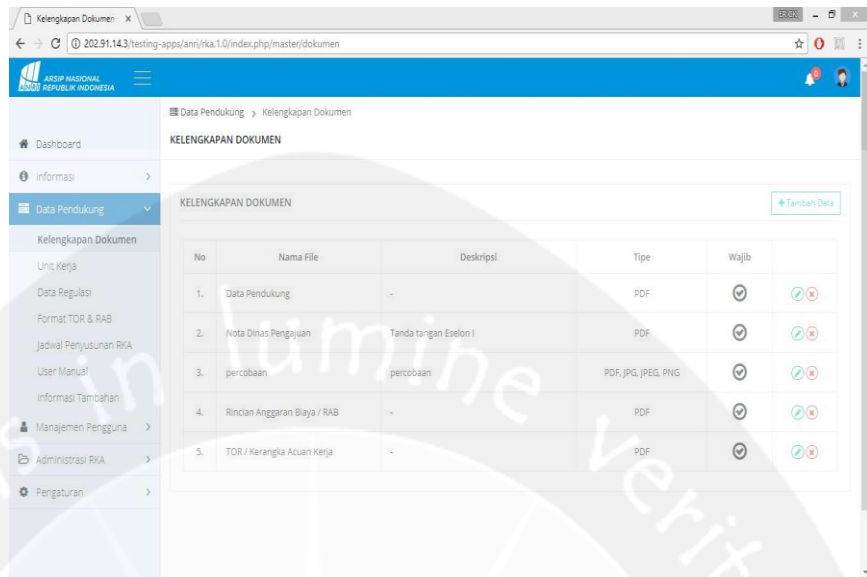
Kelengkapan Dokumen ×

202.91.14.3/testing-apps/anri/rka.1.0/index.php/master/dokumen

ARSIP NASIONAL REPUBLIK INDONESIA

Data Pendukung > Kelengkapan Dokumen

KELENGKAPAN DOKUMEN

Dashboard
Informasi
Data Pendukung
Kelengkapan Dokumen
Unit Kerja
Data Regulasi
Format TOR & RAB
Jadwal Penyusunan RKA
User Manual
Informasi Tambahan
Manajemen Pengguna
Administrasi RKA
Pengaturan

KELENGKAPAN DOKUMEN

+ Tambah Data

| No | Nama File | Deskripsi | Tipe | Wajib | |
|---|---|---|---|---|---|
| 1. | Data Pendukung | - | PDF | | |
| 2. | Nota Dinas Pengajuan | Tanda tangan Eselon I | PDF | | |
| 3. | percobaan | percobaan | PDF, JPG, JPEG, PNG | | |
| 4. | Rincian Anggaran Biaya / RAB | - | PDF | | |
| 5. | TOR / Kerangka Acuan Kerja | - | PDF | | |